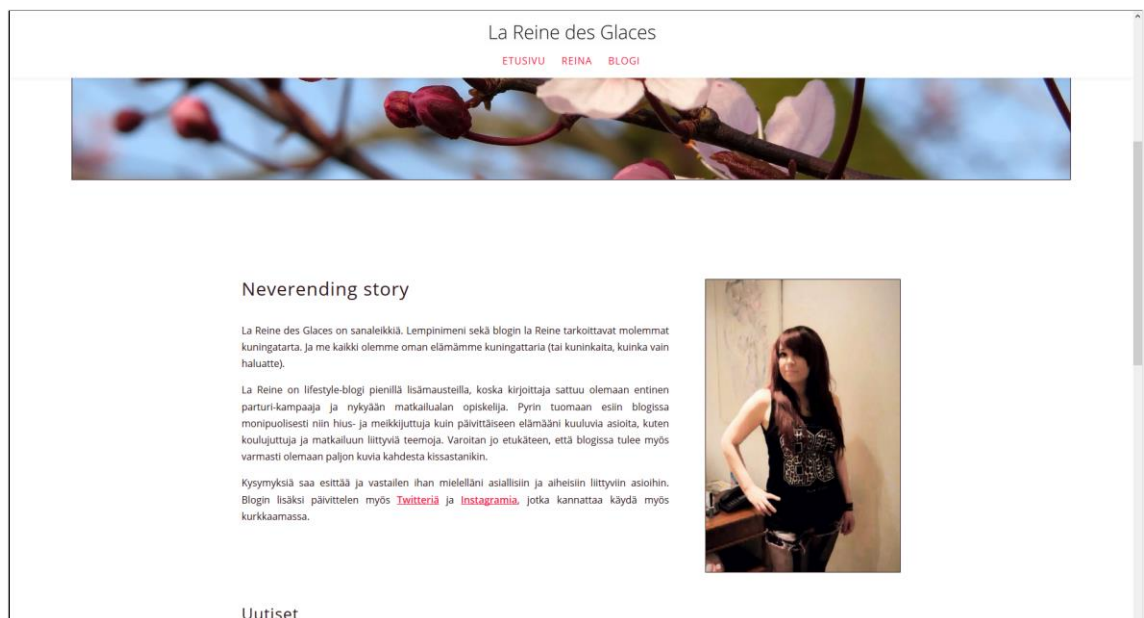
La Reine des Glaces

ETUSIVU REINA BLOGI

Neverending story

La Reine des Glaces on sanaleikkiä. Lempinimeni sekä blogin la Reine tarkoittavat molemmat kuningatarta. Ja me kaikki olemme oman elämämme kuningattaria (tai kuninkaita, kuinka vain haluatte).

La Reine on lifestyle-blogi pienillä lisämausteilla, koska kirjoittaja sattuu olemaan entinen parturi-kampaaja ja nykyään matkailualan opiskelija. Pyrin tuomaan esiin blogissa monipuolisesti niin hius- ja meikkijuttuja kuin päivittäiseen elämääni kuuluvia asioita, kuten koulujuttuja ja matkailuun liittyviä teemoja. Varoitan jo etukäteen, että blogissa tulee myös varmasti olemaan paljon kuvia kahdesta kissastanikin.

Kysymyksiä saa esittää ja vastailen ihan mielelläni asiallisiin ja aiheisiin liittyviin asioihin. Blogin lisäksi päivittelen myös Twitteriä ja Instagramia, jotka kannattaa käydä myös kurkkaamassa.

Uutiset